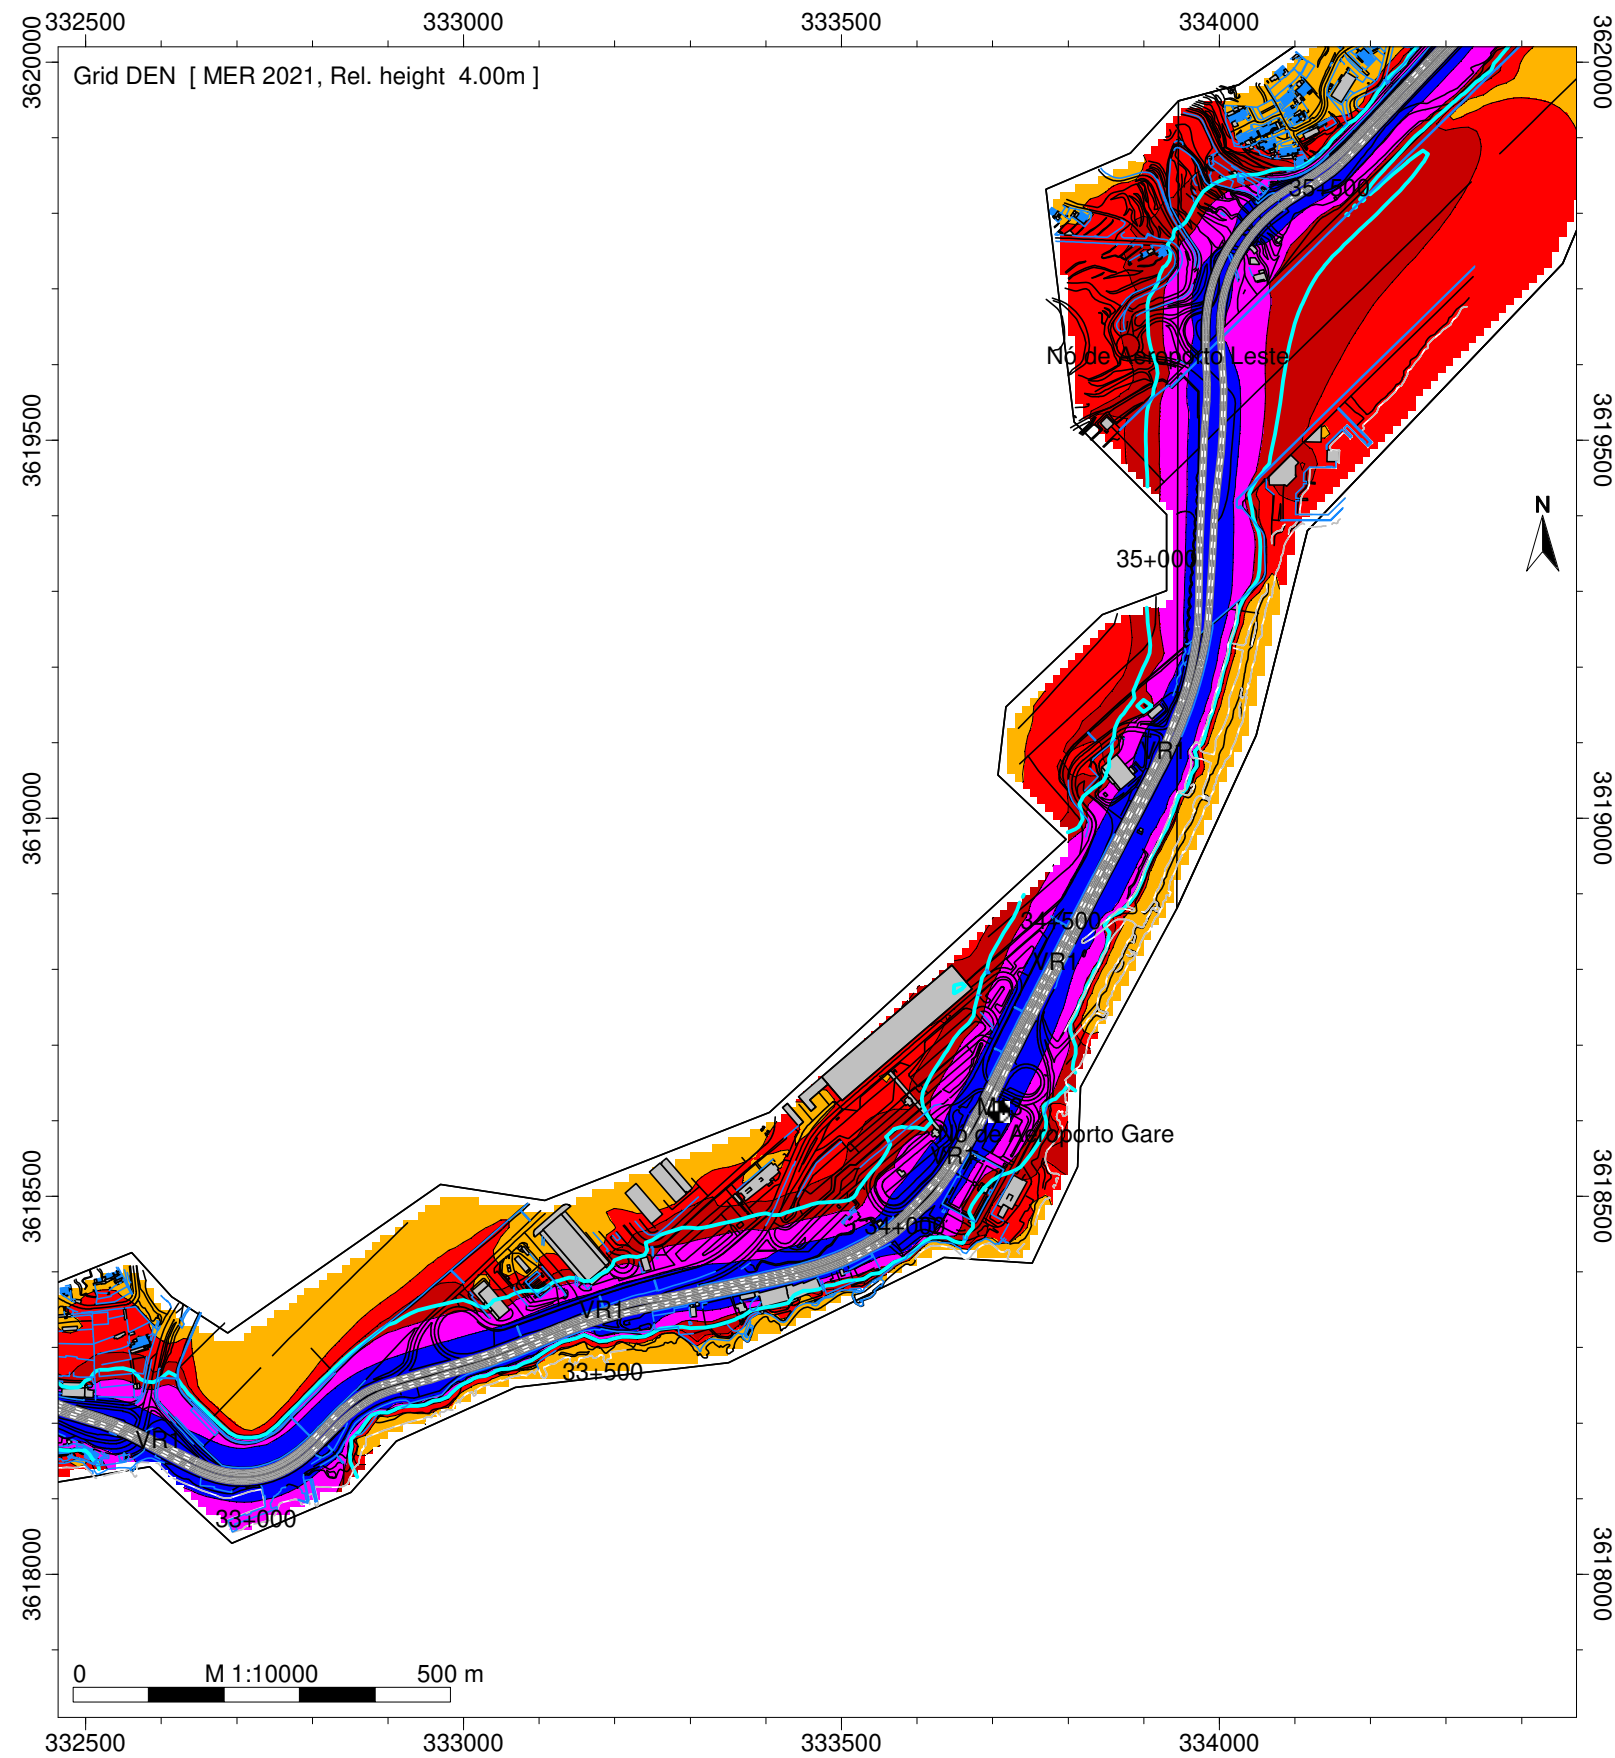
332500 333000 333500 334000

Grid DEN [ MER 2021, Rel. height 4.00m ]

3620000
3619500
3619000
3618500
3618000

3620000
3619500
3619000
3618500
3618000

35+500

Nó de Aeroporto Leste

N

35+000

VR1

34+500

VR1

Nó de Aeroporto Gare

VR1

34+000

VR1

33+500

VR1

33+000

0 M 1:10000 500 m

332500 333000 333500 334000